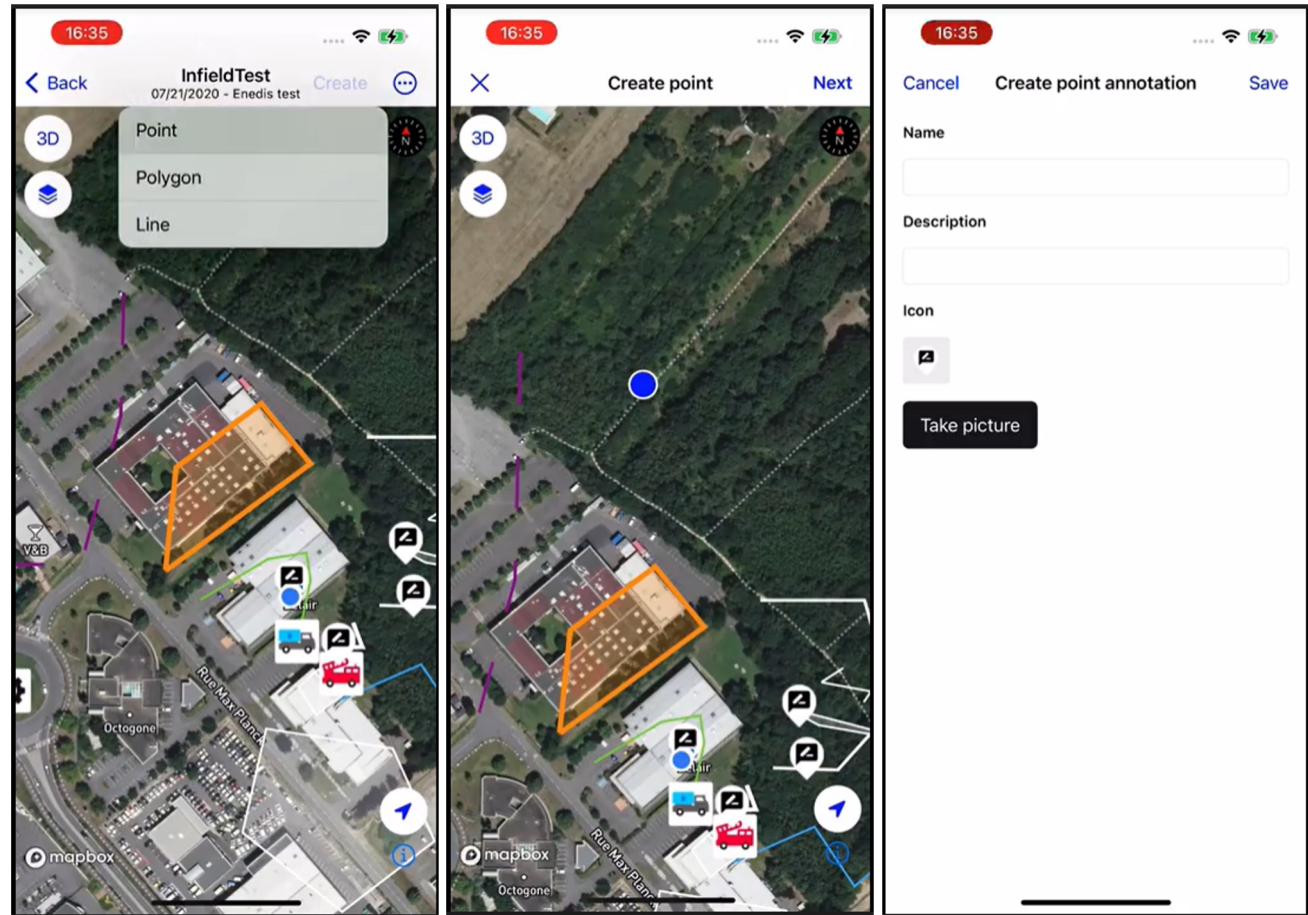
16:35

Back InfieldTest 07/21/2020 - Enedis test Create

3D

Point

Polygon

Line

V&B

Octogone

Rue Max Planck

mapbox

16:35

Create point Next

3D

Rue Max Planck

Octogone

mapbox

16:35

Cancel Create point annotation Save

Name

Description

Icon

Take picture